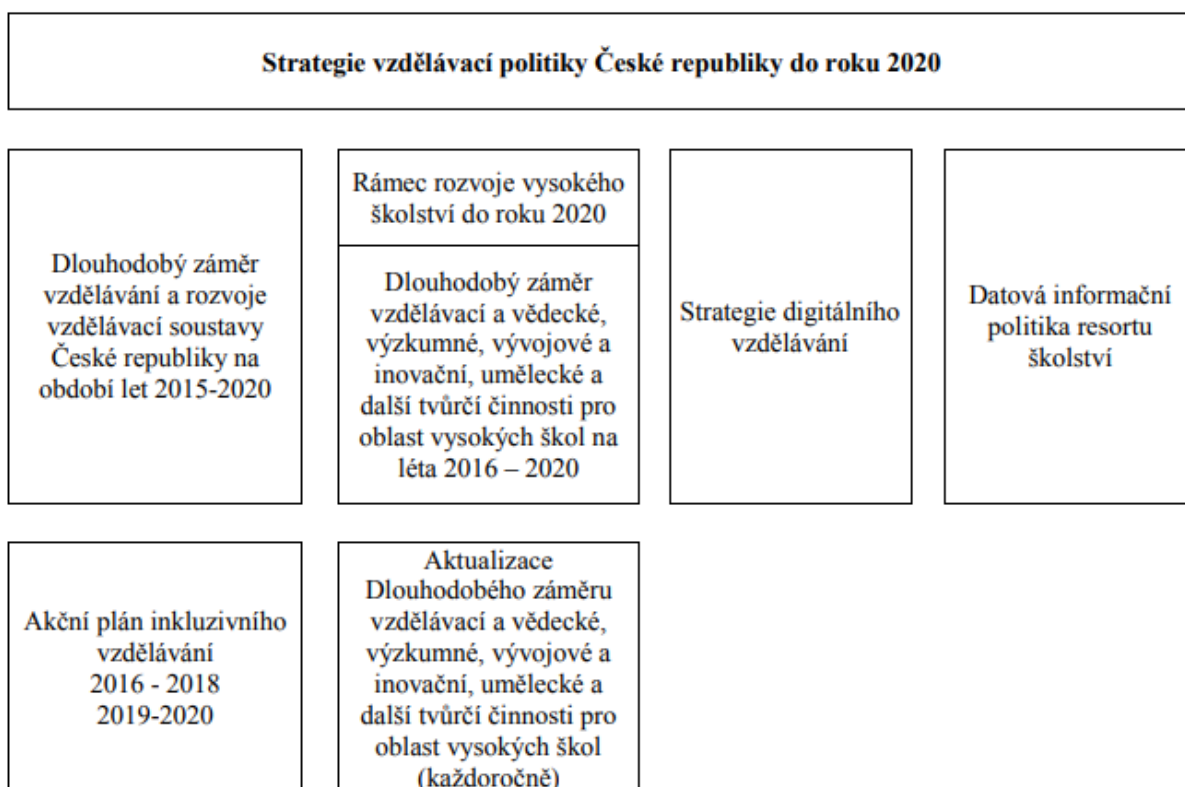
Strategie vzdělávací politiky České republiky do roku 2020

Dlouhodobý záměr vzdělávání a rozvoje vzdělávací soustavy České republiky na období let 2015-2020

Rámec rozvoje vysokého školství do roku 2020

Dlouhodobý záměr vzdělávací a vědecké, výzkumné, vývojové a inovační, umělecké a další tvůrčí činnosti pro oblast vysokých škol na léta 2016 – 2020

Strategie digitálního vzdělávání

Datová informační politika resortu školství

Akční plán inkluzivního vzdělávání
2016 - 2018
2019-2020

Aktualizace Dlouhodobého záměru vzdělávací a vědecké, výzkumné, vývojové a inovační, umělecké a další tvůrčí činnosti pro oblast vysokých škol (každoročně)